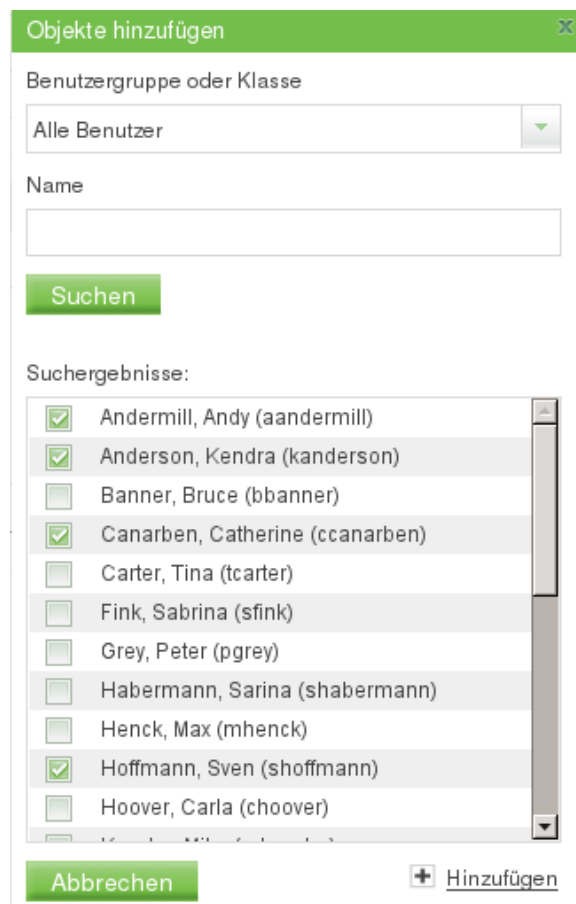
Objekte hinzufügen

Benutzergruppe oder Klasse

Alle Benutzer

Name

Suchen

Suchergebnisse:

Andermill, Andy (aandermill)
Anderson, Kendra (kanderson)
Banner, Bruce (bbanner)
Canarben, Catherine (ccanarben)
Carter, Tina (tcarter)
Fink, Sabrina (sfink)
Grey, Peter (pgrey)
Habermann, Sarina (shabermann)
Henck, Max (mhenck)
Hoffmann, Sven (shoffmann)
Hoover, Carla (choover)
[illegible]

Abbrechen

Hinzufügen